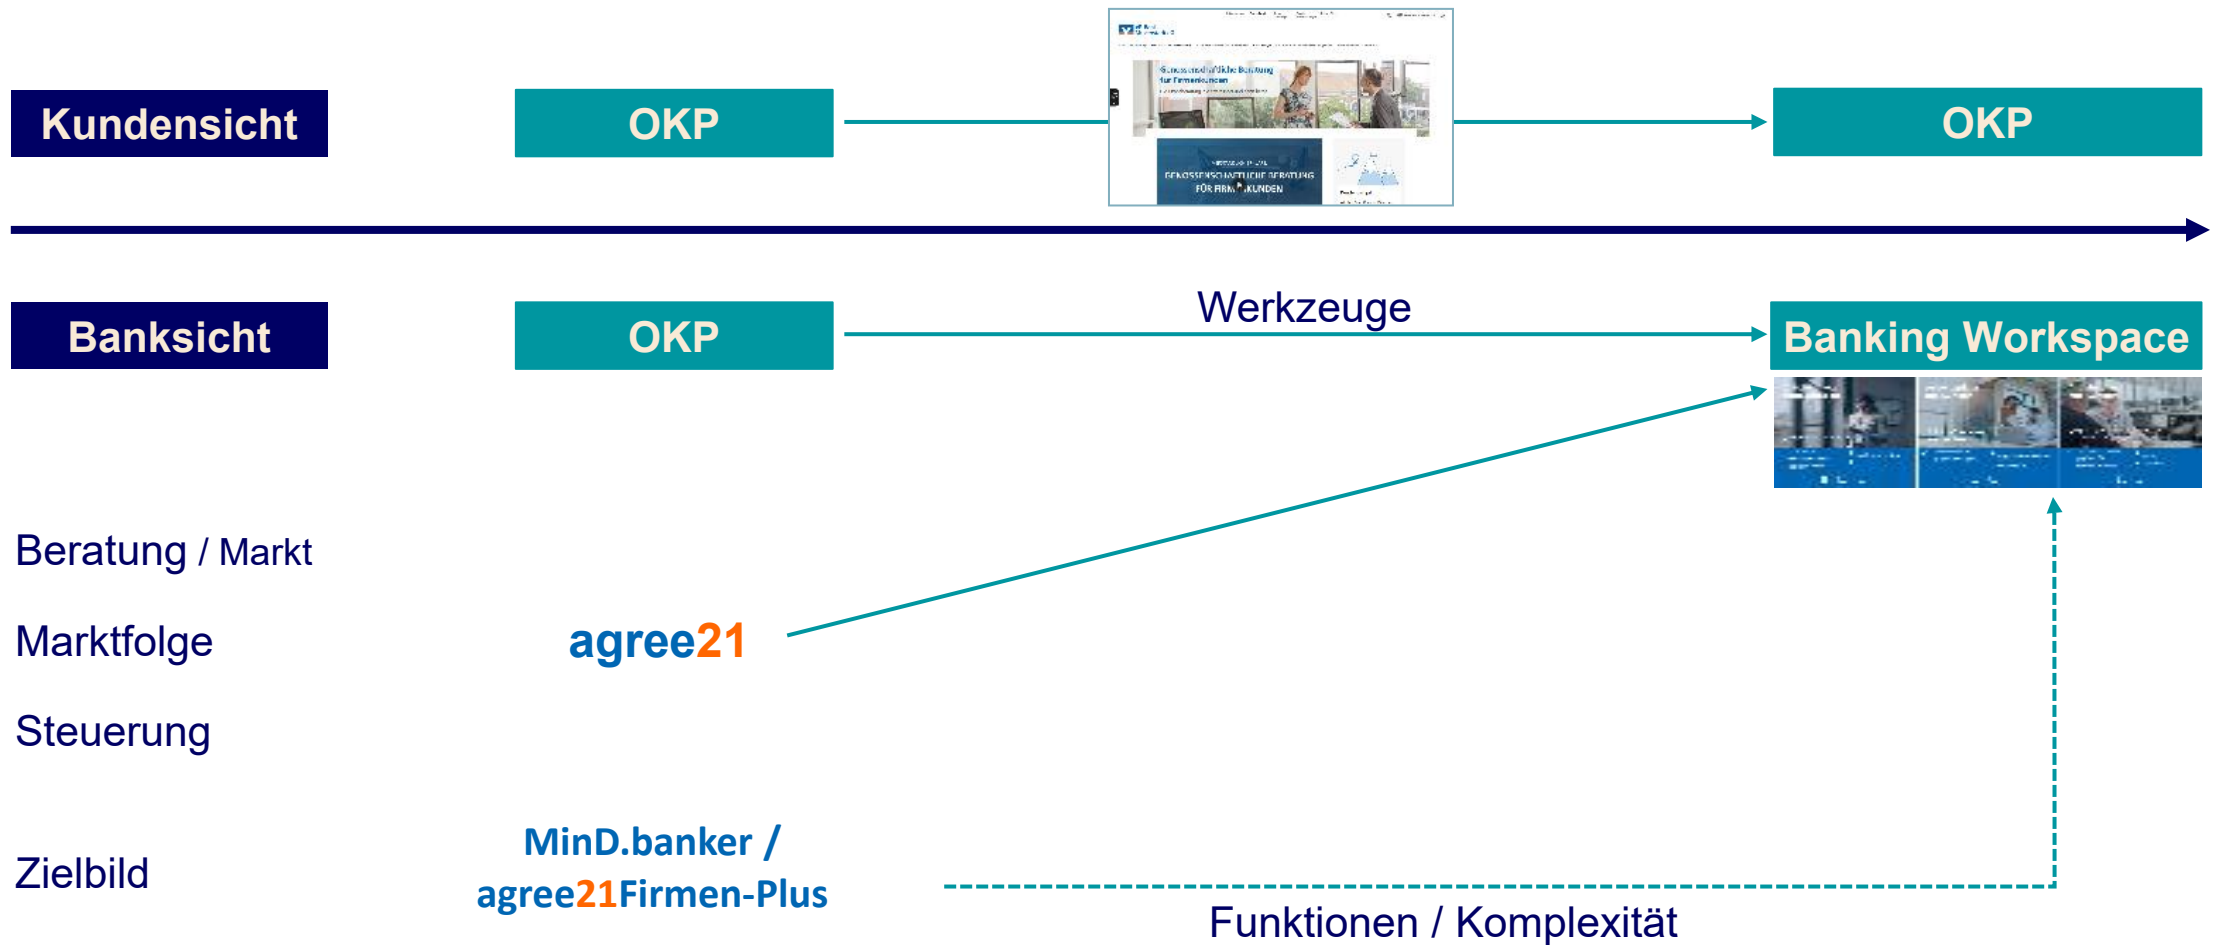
Kundensicht

OKP

Genossenschaftliche Beratung für Firmenkunden

GENOSSENSCHAFTLICHE BERATUNG FÜR FIRMENKUNDEN

OKP

Banksicht

OKP

Werkzeuge

Banking Workspace

Beratung / Markt

Marktfolge

agree21

Steuerung

Zielbild

MinD.banker / agree21Firmen-Plus

Funktionen / Komplexität